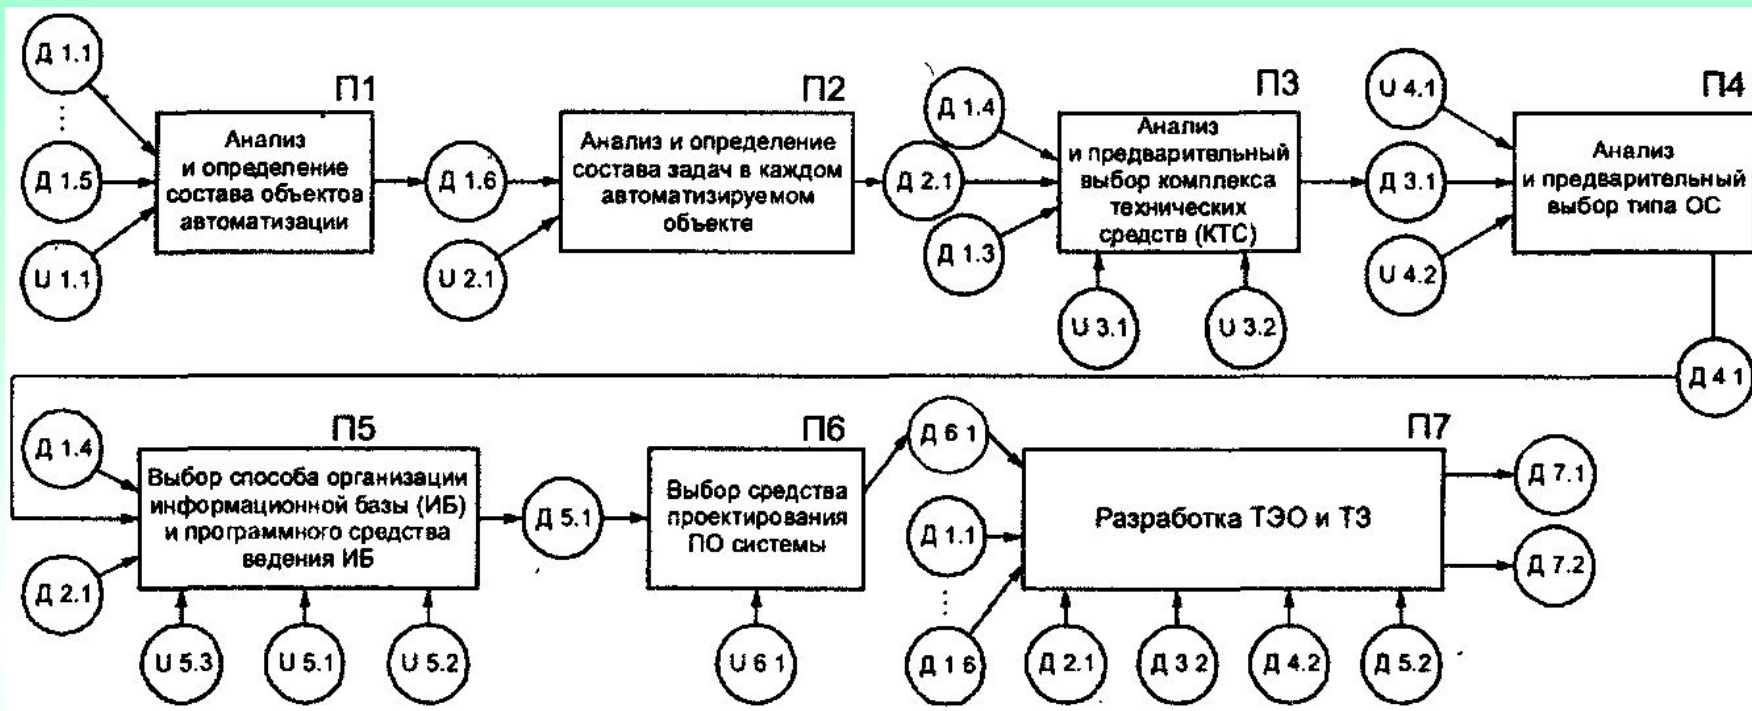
Д 1.1

⋮

Д 1.5

U 1.1

П1

Анализ и определение состава объектов автоматизации

Д 1.6

U 2.1

П2

Анализ и определение состава задач в каждом автоматизируемом объекте

Д 2.1

Д 1.4

Д 1.3

П3

Анализ и предварительный выбор комплекса технических средств (КТС)

U 3.1

U 3.2

Д 3.1

U 4.1

U 4.2

П4

Анализ и предварительный выбор типа ОС

Д 4 1

Д 1.4

Д 2.1

П5

Выбор способа организации информационной базы (ИБ) и программного средства ведения ИБ

U 5.3

U 5.1

U 5.2

Д 5.1

П6

Выбор средства проектирования ПО системы

U 6 1

Д 6 1

Д 1.1

⋮

Д 1 6

П7

Разработка ТЭО и ТЗ

Д 2.1

Д 3 2

Д 4.2

Д 5.2

Д 7.1

Д 7.2